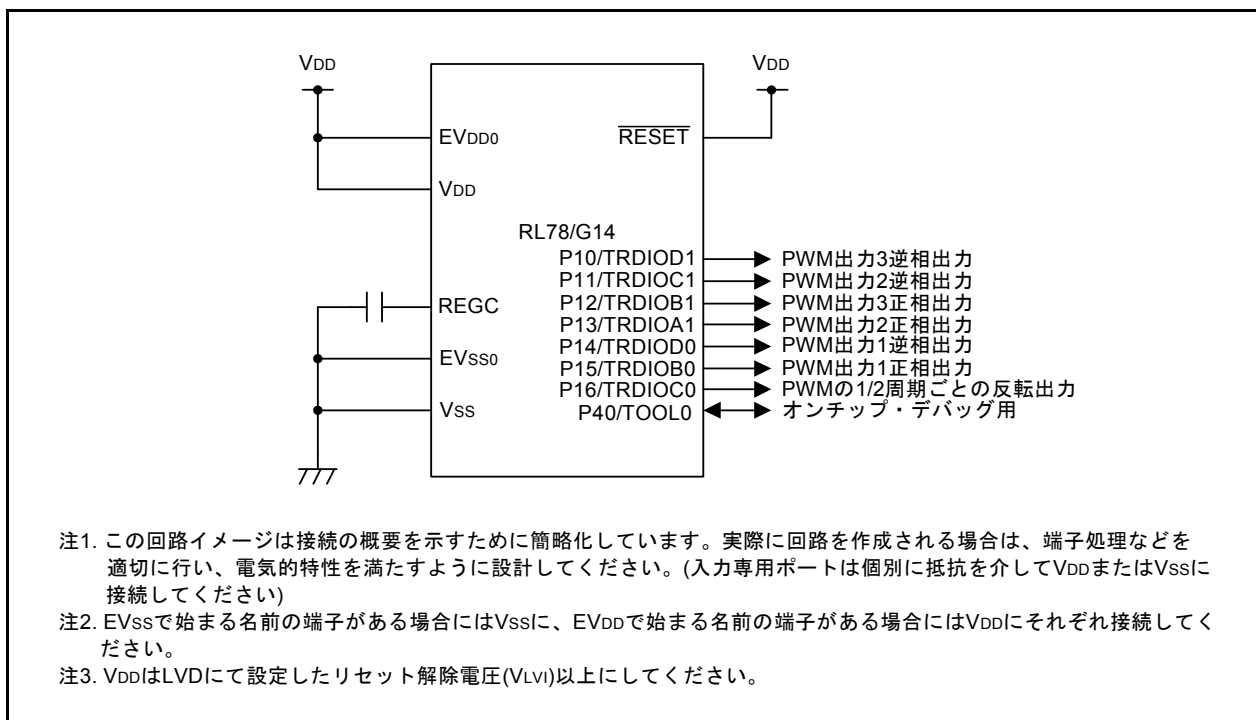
VDD

VDD

EVDD0

$\overline{RESET}$

VDD

RL78/G14

P10/TRDIOD1

PWM出力3逆相出力

P11/TRDIOC1

PWM出力2逆相出力

P12/TRDIOB1

PWM出力3正相出力

REGC

P13/TRDIOA1

PWM出力2正相出力

P14/TRDIOD0

PWM出力1逆相出力

EVSS0

P15/TRDIOB0

PWM出力1正相出力

P16/TRDIOC0

PWMの1/2周期ごとの反転出力

VSS

P40/TOOL0

オンチップ・デバッグ用

注1. この回路イメージは接続の概要を示すために簡略化しています。実際に回路を作成される場合は、端子処理などを適切に行い、電気的特性を満たすように設計してください。(入力専用ポートは個別に抵抗を介してVDDまたはVSSに接続してください)

注2. EVSSで始まる名前の端子がある場合にはVSSに、EVDDで始まる名前の端子がある場合にはVDDにそれぞれ接続してください。

注3. VDDはLVDにて設定したリセット解除電圧(VLVI)以上にしてください。